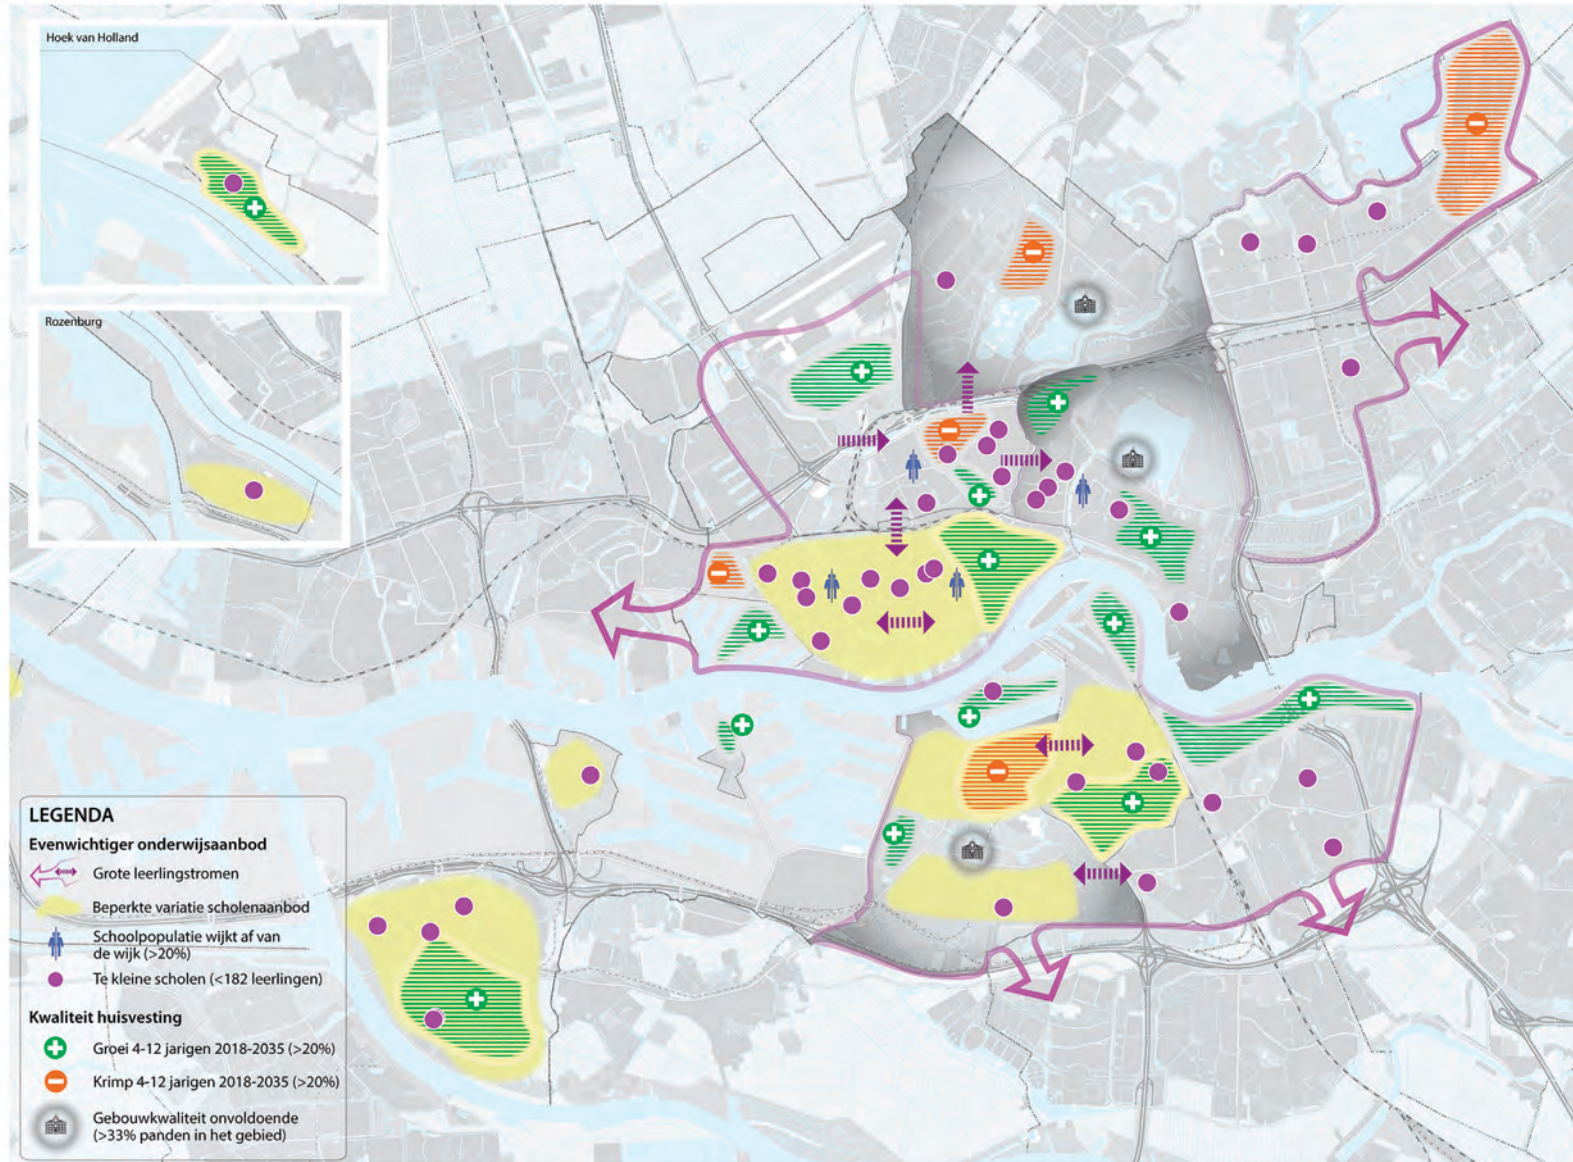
Hoek van Holland

Rozenburg

LEGENDA

Evenwichtiger onderwijsaanbod

Grote leerlingstromen

Beperkte variatie scholenaanbod

Schoolpopulatie wijkt af van de wijk (>20%)

Te kleine scholen (<182 leerlingen)

Kwaliteit huisvesting

Groei 4-12 jarigen 2018-2035 (>20%)

Krimp 4-12 jarigen 2018-2035 (>20%)

Gebouwkwaliteit onvoldoende (>33% panden in het gebied)